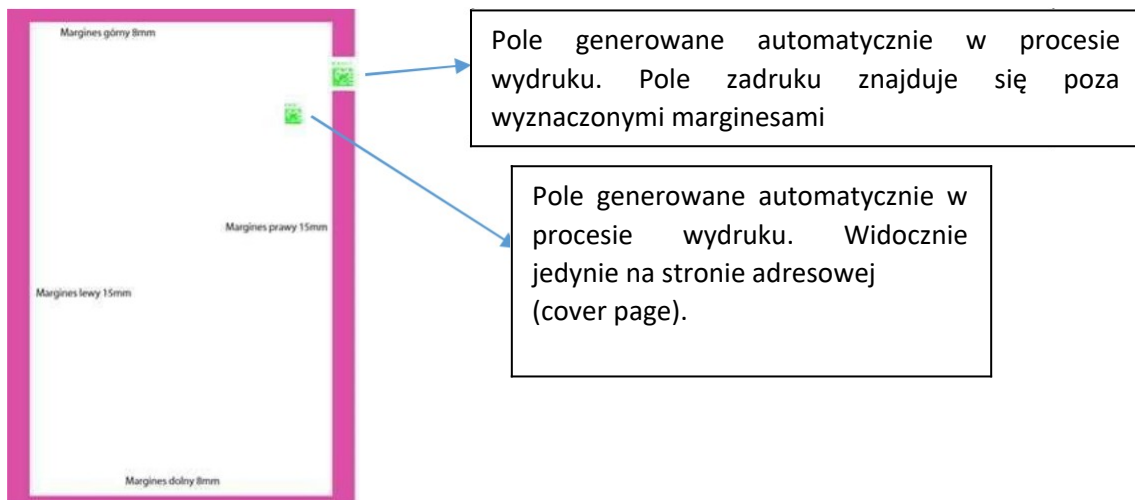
Margines górny 8mm

Margines prawy 15mm

Margines lewy 15mm

Margines dolny 8mm

Pole generowane automatycznie w procesie wydruku. Pole zadruku znajduje się poza wyznaczonymi marginesami

Pole generowane automatycznie w procesie wydruku. Widocznie jedynie na stronie adresowej (cover page).